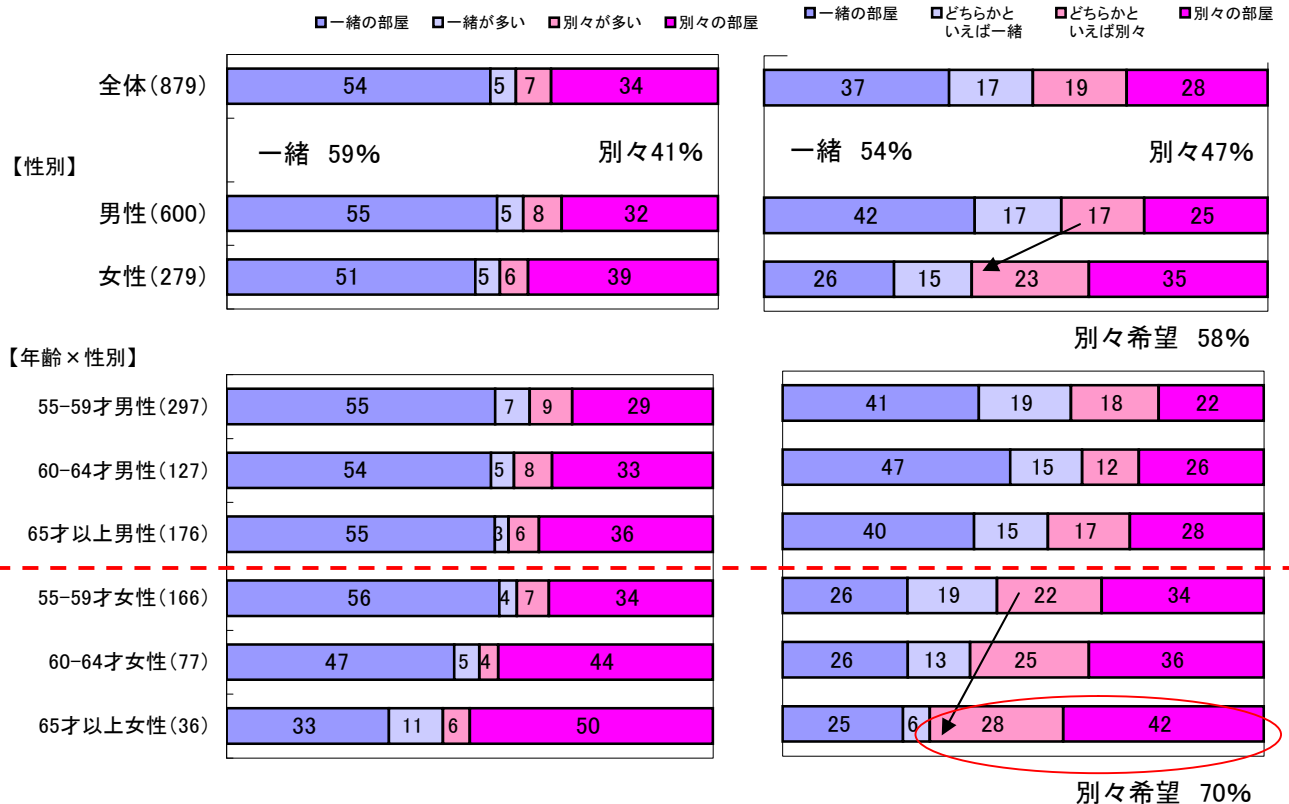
■一緒の部屋 ■一緒が多い ■別々が多い ■別々の部屋

■一緒の部屋 ■どちらかといえば一緒 ■どちらかといえば別々 ■別々の部屋

| | 一緒の部屋 | 一緒が多い | 別々が多い | 別々の部屋 |
|---|---|---|---|---|
| 全体(879) | 54 | 5 | 7 | 34 |
| 男性(600) | 55 | 5 | 8 | 32 |
| 女性(279) | 51 | 5 | 6 | 39 |
| 55-59才男性(297) | 55 | 7 | 9 | 29 |
| 60-64才男性(127) | 54 | 5 | 8 | 33 |
| 65才以上男性(176) | 55 | 3 | 6 | 36 |
| 55-59才女性(166) | 56 | 4 | 7 | 34 |
| 60-64才女性(77) | 47 | 5 | 4 | 44 |
| 65才以上女性(36) | 33 | 11 | 6 | 50 |

一緒 59% 別々41%

【性別】

【年齢×性別】

| | 一緒の部屋 | どちらかといえば一緒 | どちらかといえば別々 | 別々の部屋 |
|---|---|---|---|---|
| 全体(879) | 37 | 17 | 19 | 28 |
| 男性(600) | 42 | 17 | 17 | 25 |
| 女性(279) | 26 | 15 | 23 | 35 |
| 55-59才男性(297) | 41 | 19 | 18 | 22 |
| 60-64才男性(127) | 47 | 15 | 12 | 26 |
| 65才以上男性(176) | 40 | 15 | 17 | 28 |
| 55-59才女性(166) | 26 | 19 | 22 | 34 |
| 60-64才女性(77) | 26 | 13 | 25 | 36 |
| 65才以上女性(36) | 25 | 6 | 28 | 42 |

一緒 54% 別々47%

別々希望 58%

別々希望 70%